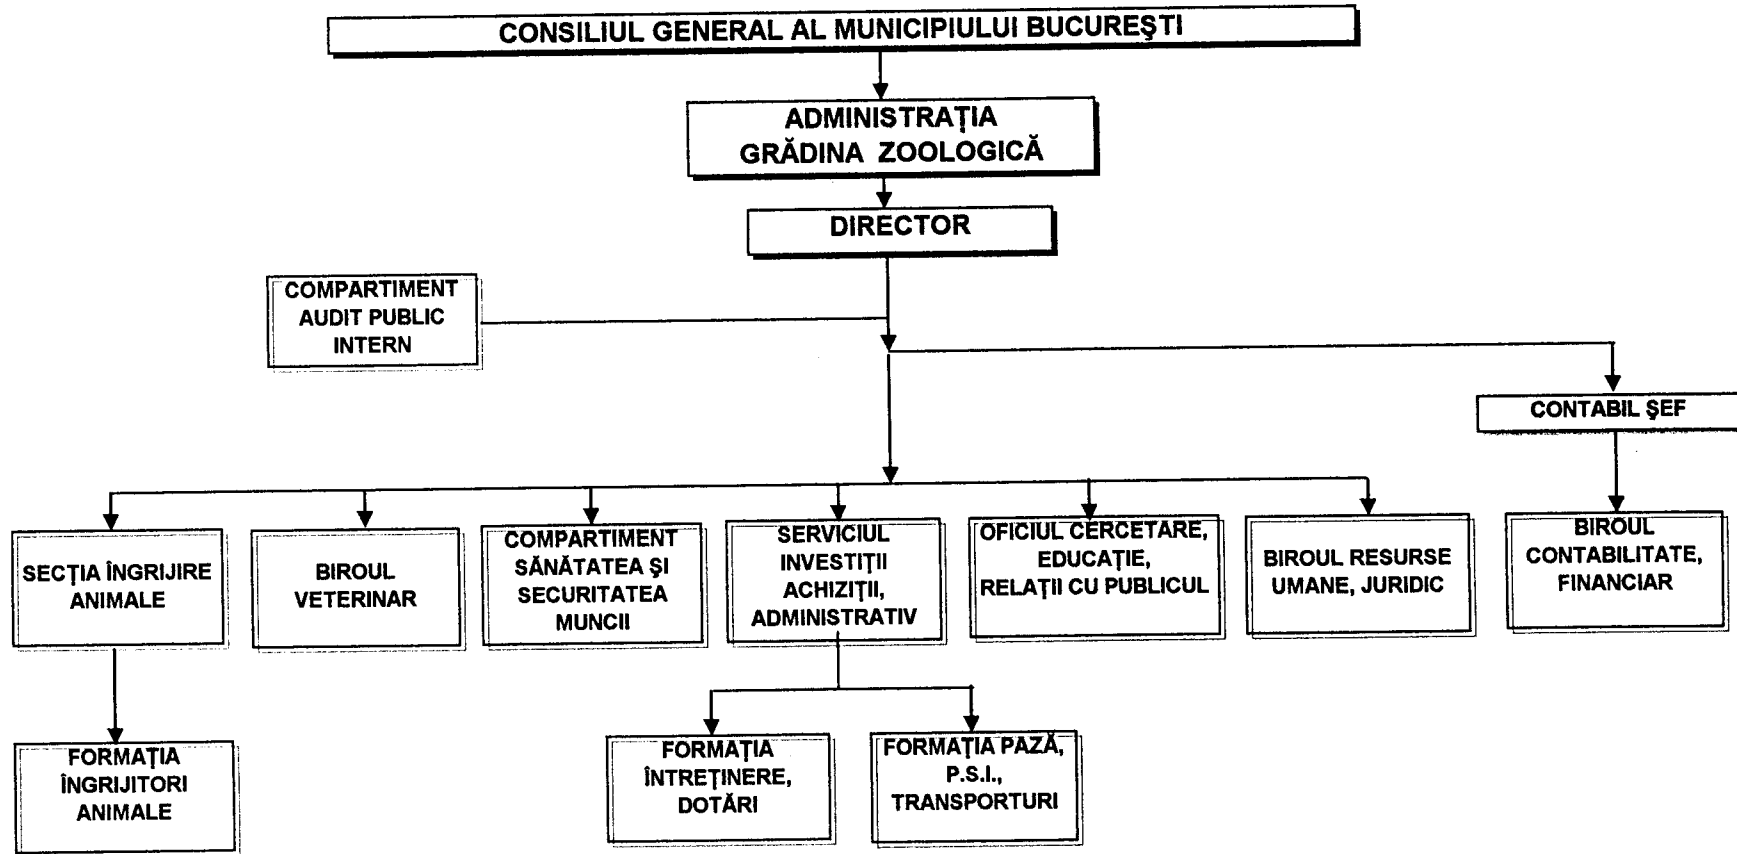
CONSILIUL GENERAL AL MUNICIPIULUI BUCUREŞTI

ADMINISTRAŢIA GRĂDINA ZOOLOGICĂ

DIRECTOR

COMPARTIMENT AUDIT PUBLIC INTERN

CONTABIL ŞEF

SECŢIA ÎNGRIJIRE ANIMALE

BIROUL VETERINAR

COMPARTIMENT SĂNĂTATEA ŞI SECURITATEA MUNCII

SERVICIUL INVESTIŢII ACHIZIŢII, ADMINISTRATIV

OFICIUL CERCETARE, EDUCAŢIE, RELAŢII CU PUBLICUL

BIROUL RESURSE UMANE, JURIDIC

BIROUL CONTABILITATE, FINANCIAR

FORMAŢIA ÎNGRIJITORI ANIMALE

FORMAŢIA ÎNTREŢINERE, DOTĂRI

FORMAŢIA PAZĂ, P.S.I., TRANSPORTURI